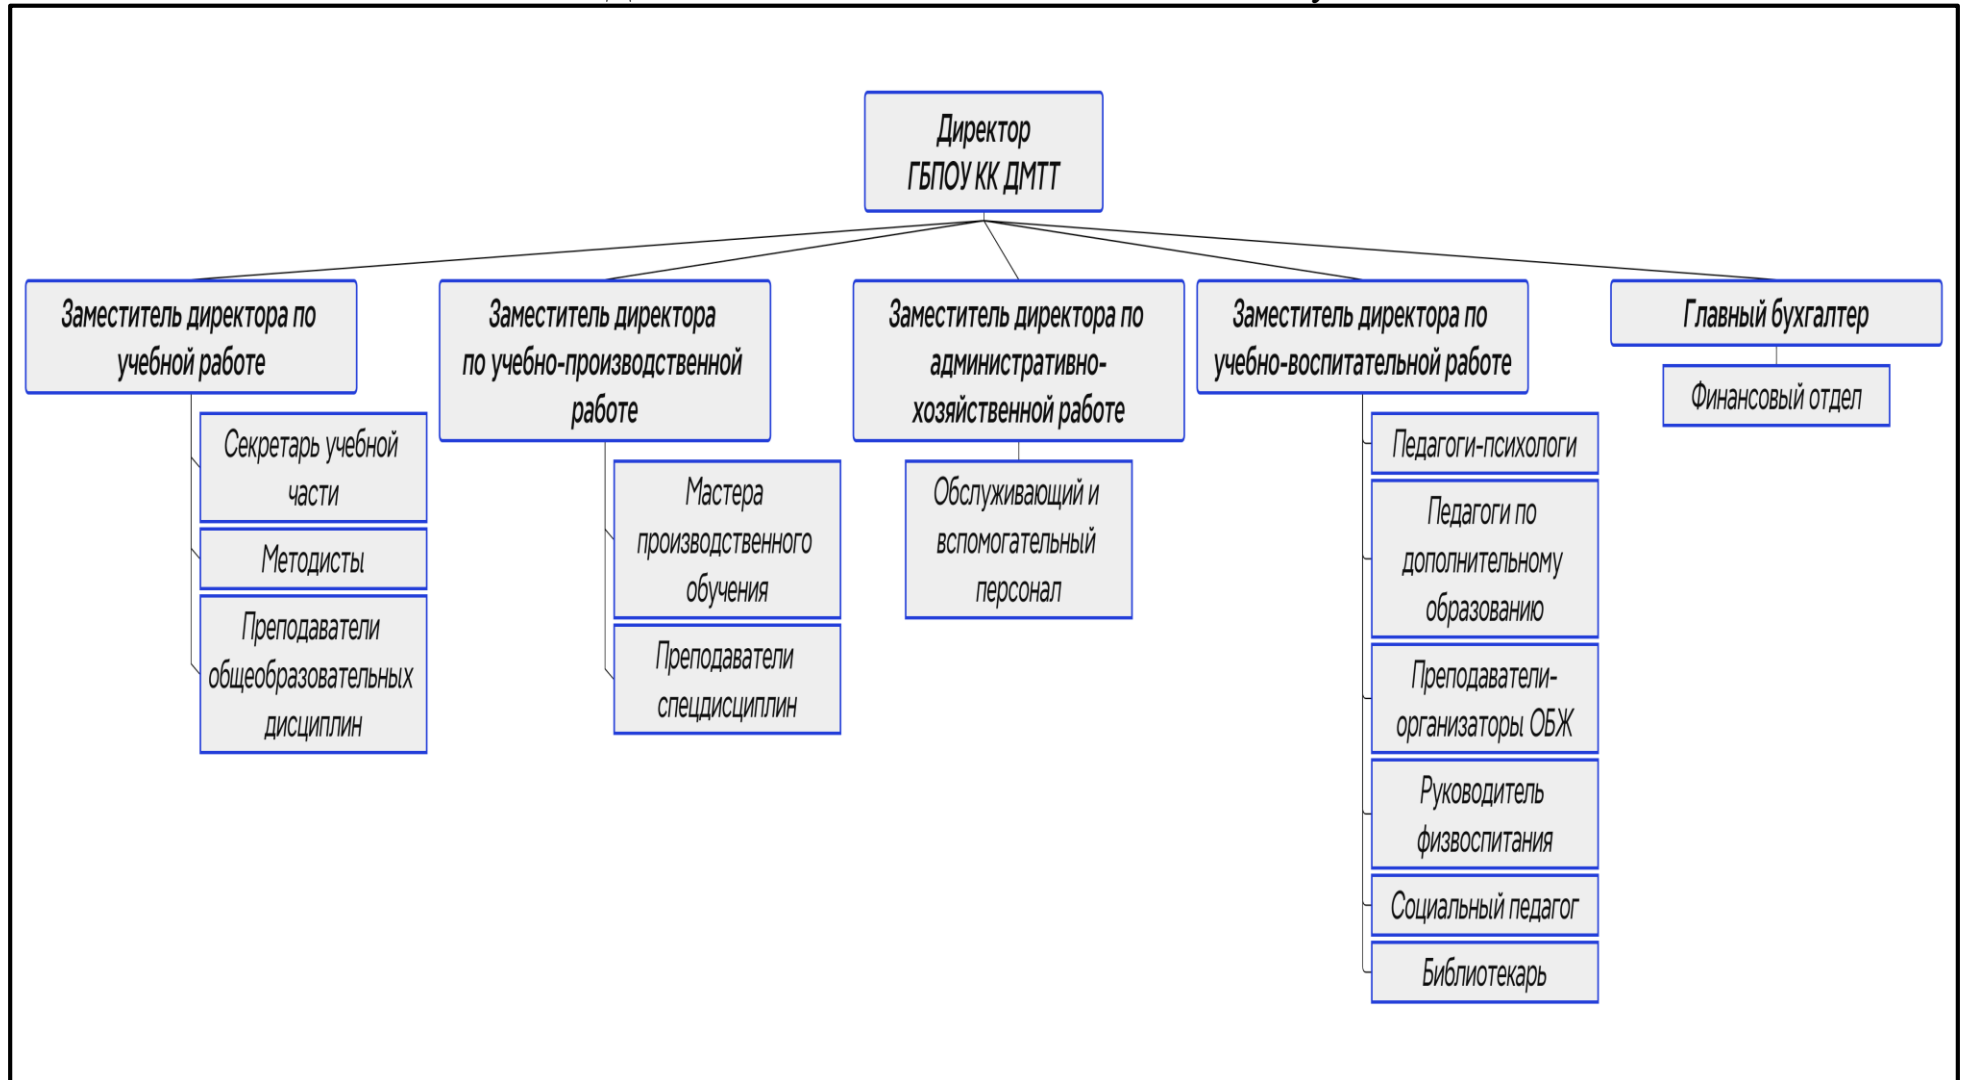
Директор
ГБПОУ КК ДМТТ

Заместитель директора по учебной работе

Секретарь учебной части

Методисты

Преподаватели общеобразовательных дисциплин

Заместитель директора по учебно-производственной работе

Мастера производственного обучения

Преподаватели спецдисциплин

Заместитель директора по административно-хозяйственной работе

Обслуживающий и вспомогательный персонал

Заместитель директора по учебно-воспитательной работе

Педагоги-психологи

Педагоги по дополнительному образованию

Преподаватели-организаторы ОБЖ

Руководитель физвоспитания

Социальный педагог

Библиотекарь

Главный бухгалтер

Финансовый отдел